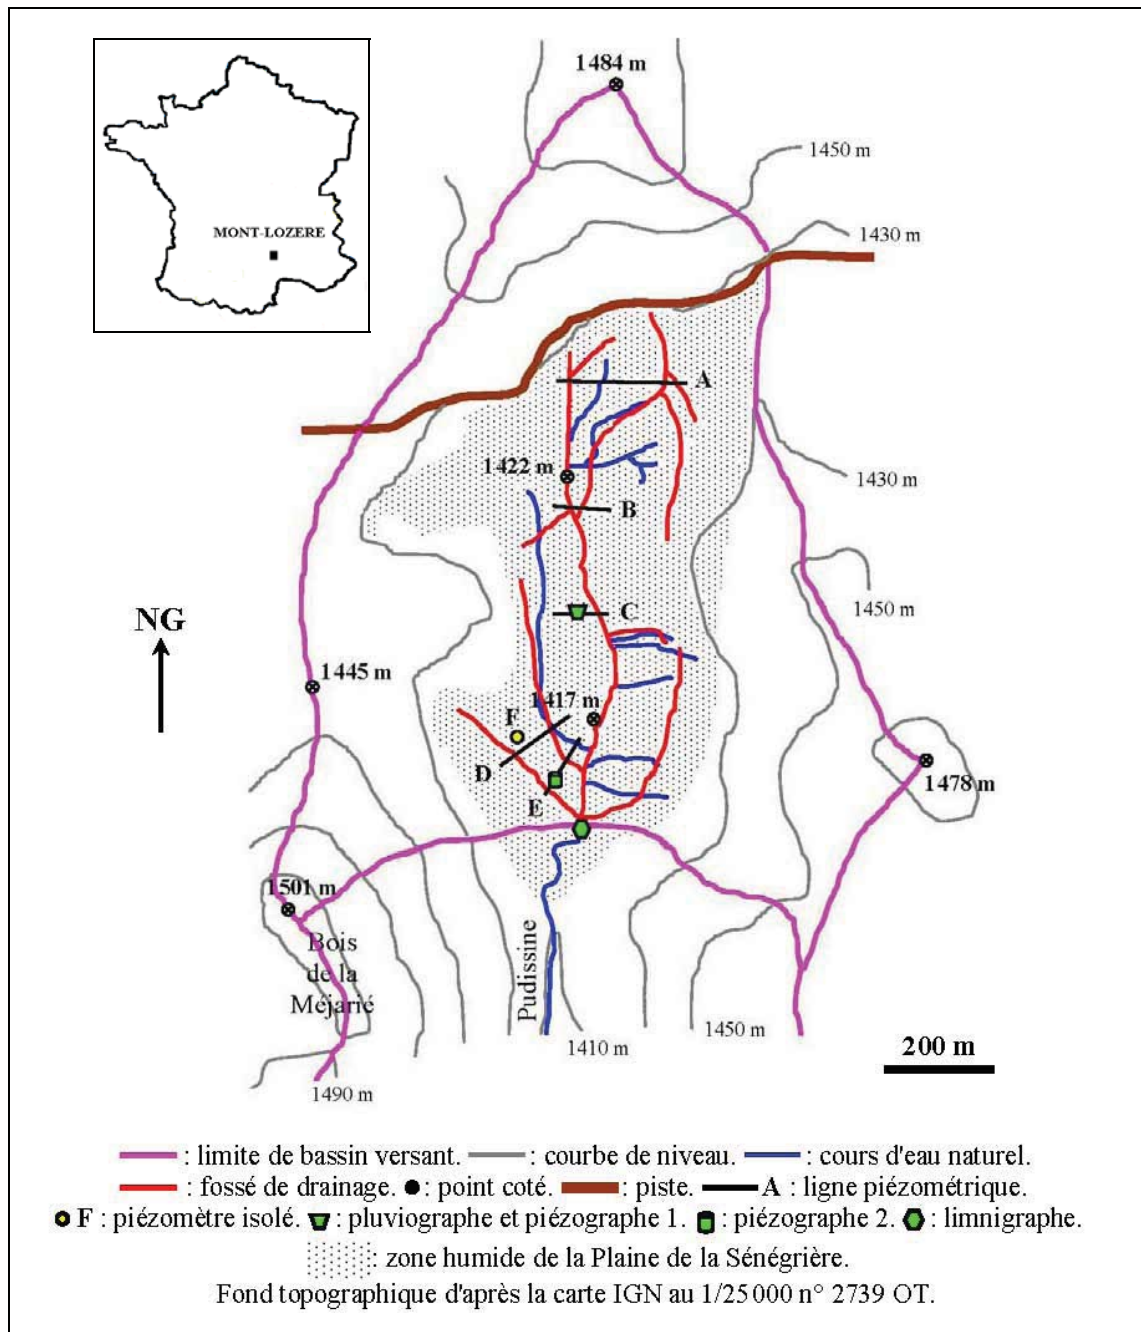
MONT-LOZERE

1484 m
1450 m
1430 m
A
1422 m
1430 m
B
C
1450 m
NG
1445 m
1417 m
F
D
E
1478 m
1501 m
Bois de la Méjarié
Pudissine
1450 m
1410 m
200 m
1490 m

: limite de bassin versant. : courbe de niveau. : cours d'eau naturel.
: fossé de drainage. ●: point coté. : piste. A : ligne piézométrique.
F : piézomètre isolé. : pluviographe et piézographe 1. : piézographe 2. : limnigraphe.
: zone humide de la Plaine de la Sénégrière.
Fond topographique d'après la carte IGN au 1/25 000 n° 2739 OT.